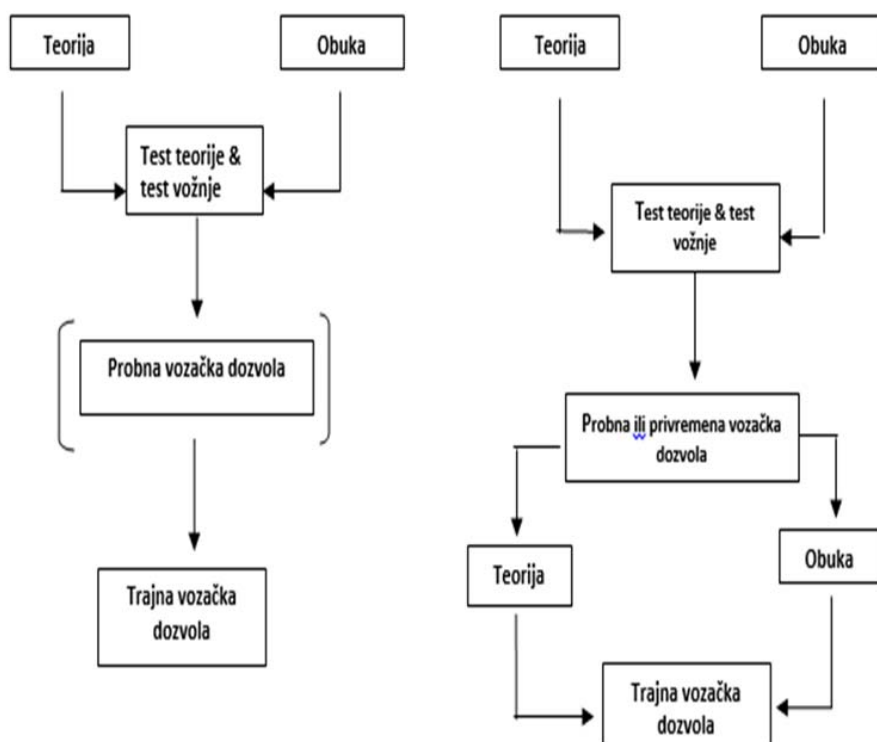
Teorija

Obuka

Test teorije & test vožnje

Probna vozačka dozvola

Trajna vozačka dozvola

Teorija

Obuka

Test teorije & test vožnje

Probna ili privremena vozačka dozvola

Teorija

Obuka

Trajna vozačka dozvola